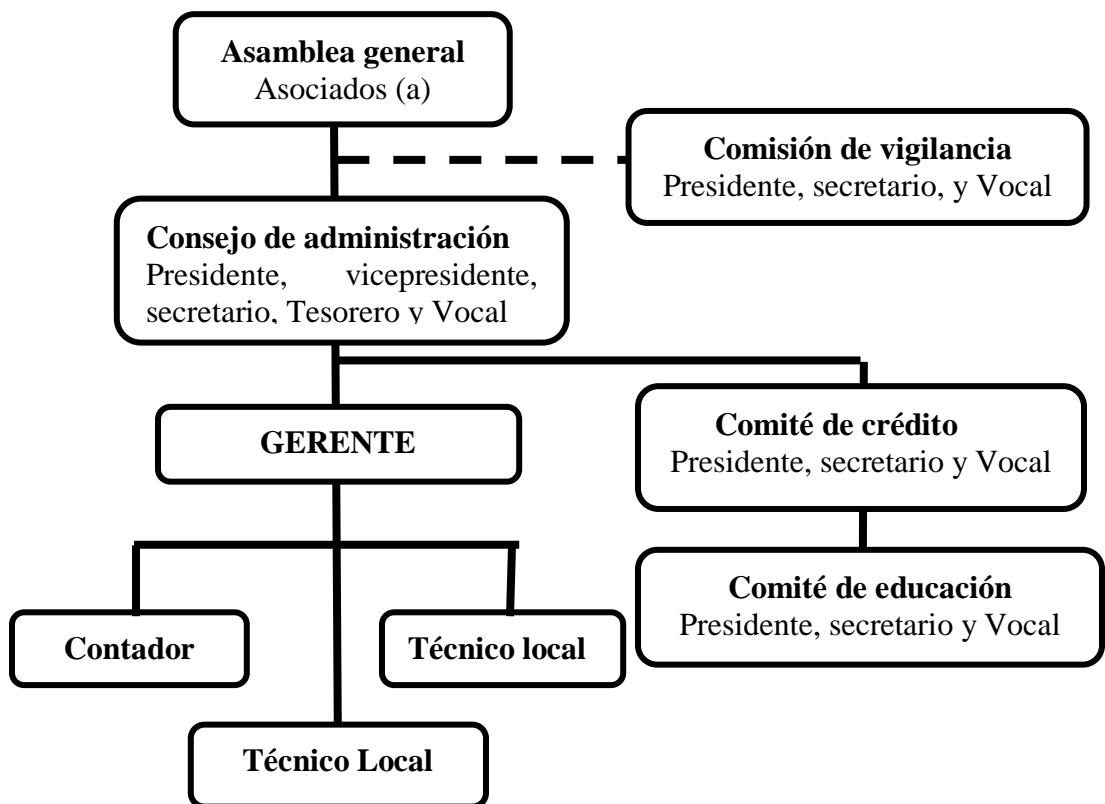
Asamblea general
Asociados (a)

Comisión de vigilancia
Presidente, secretario, y Vocal

Consejo de administración
Presidente, vicepresidente, secretario, Tesorero y Vocal

GERENTE

Comité de crédito
Presidente, secretario y Vocal

Comité de educación
Presidente, secretario y Vocal

Contador

Técnico local

Técnico Local